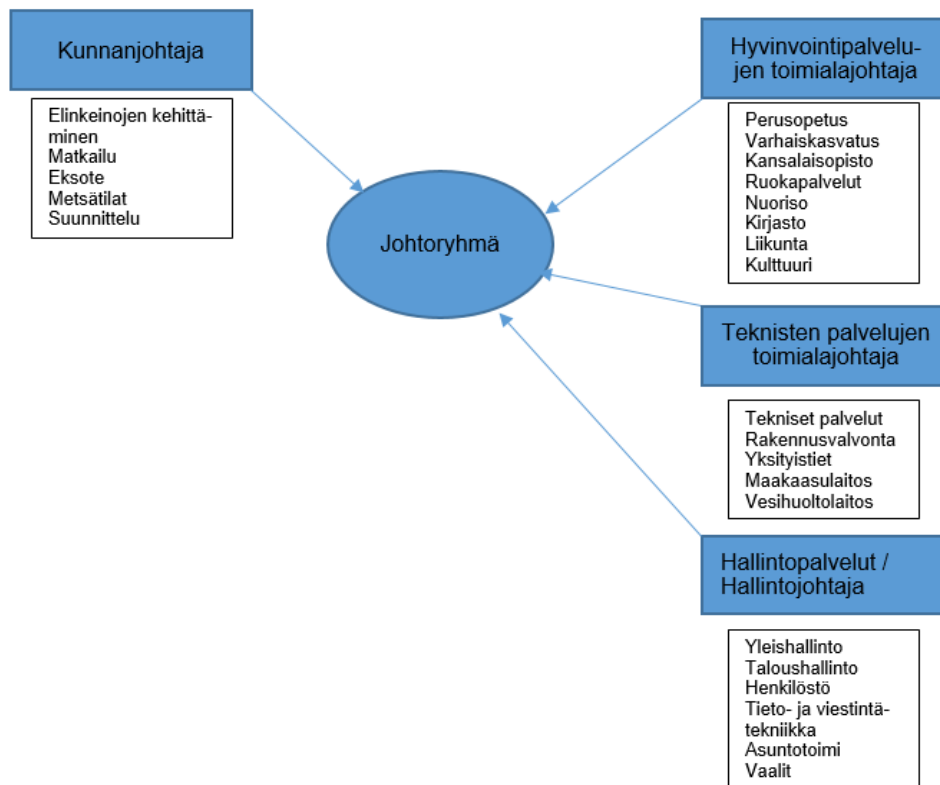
Kunnanjohtaja

Elinkeinojen kehittäminen
Matkailu
Eksote
Metsätilat
Suunnittelu

Johtoryhmä

Hyvinvointipalvelujen toimialajohtaja

Perusopetus
Varhaiskasvatus
Kansalaisopisto
Ruokapalvelut
Nuoriso
Kirjasto
Liikunta
Kulttuuri

Teknisten palvelujen toimialajohtaja

Tekniset palvelut
Rakennusvalvonta
Yksityistiet
Maakaasulaitos
Vesihuoltolaitos

Hallintopalvelut / Hallintojohtaja

Yleishallinto
Taloushallinto
Henkilöstö
Tieto- ja viestintätekniikka
Asuntotoimi
Vaalit